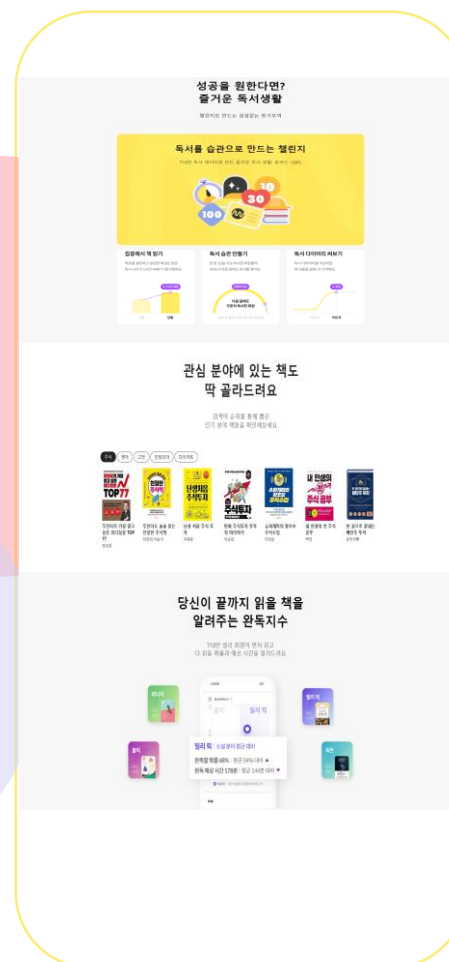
성공을 원한다면?
즐거운 독서생활

독서를 습관으로 만드는 챌린지

10
30
100

집중해서 책 읽기

독서 습관 만들기

독서 다이어리 써보기

관심 분야에 있는 책도
딱 골라드려요

주식

TOP77

주식투자

당신이 끝까지 읽을 책을
알려주는 완독지수

밀리 픽

완독할 확률 68%

완독 예상 시간 17분